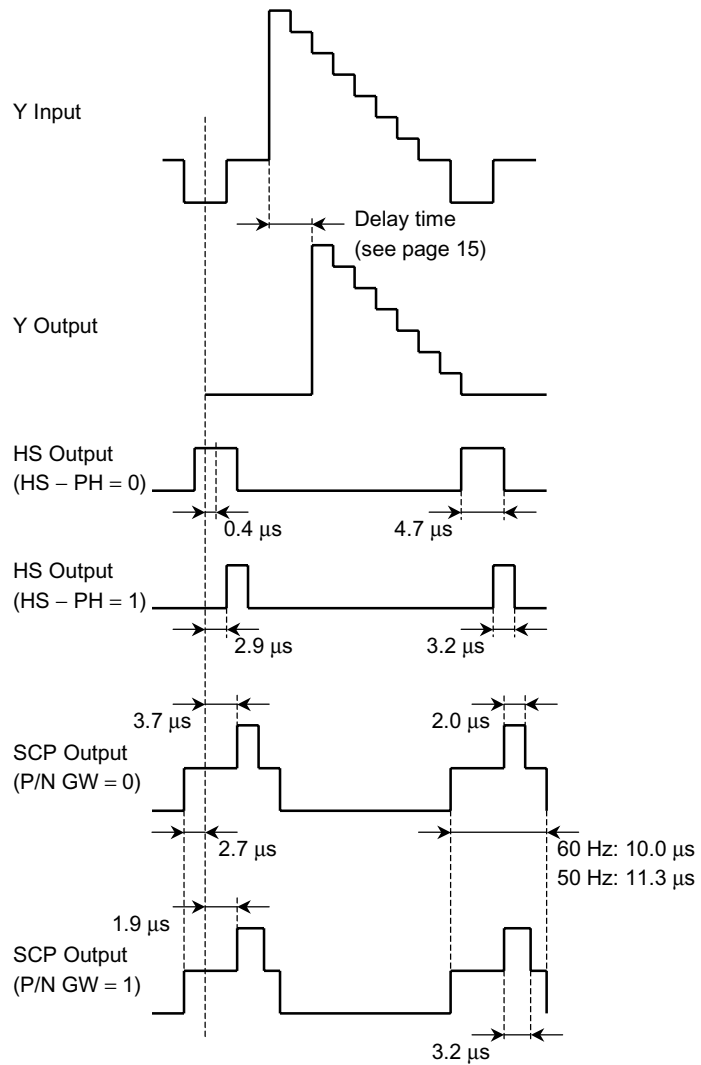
Y Input

Delay time
(see page 15)

Y Output

HS Output
(HS − PH = 0)

0.4 µs

4.7 µs

HS Output
(HS − PH = 1)

2.9 µs

3.2 µs

3.7 µs

2.0 µs

SCP Output
(P/N GW = 0)

2.7 µs

60 Hz: 10.0 µs
50 Hz: 11.3 µs

1.9 µs

SCP Output
(P/N GW = 1)

3.2 µs